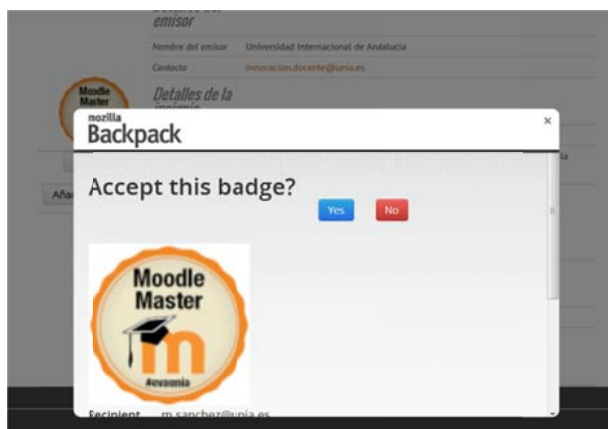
emisor

Nombre del emisor Universidad Internacional de Andalucía

Contacto innovacion.docente@unia.es

Moodle Master

Detalles de la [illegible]

Aña

mozilla Backpack

×

Accept this badge?

Yes No

Moodle Master

#evaunia

Recipient m.sanchez@unia.es